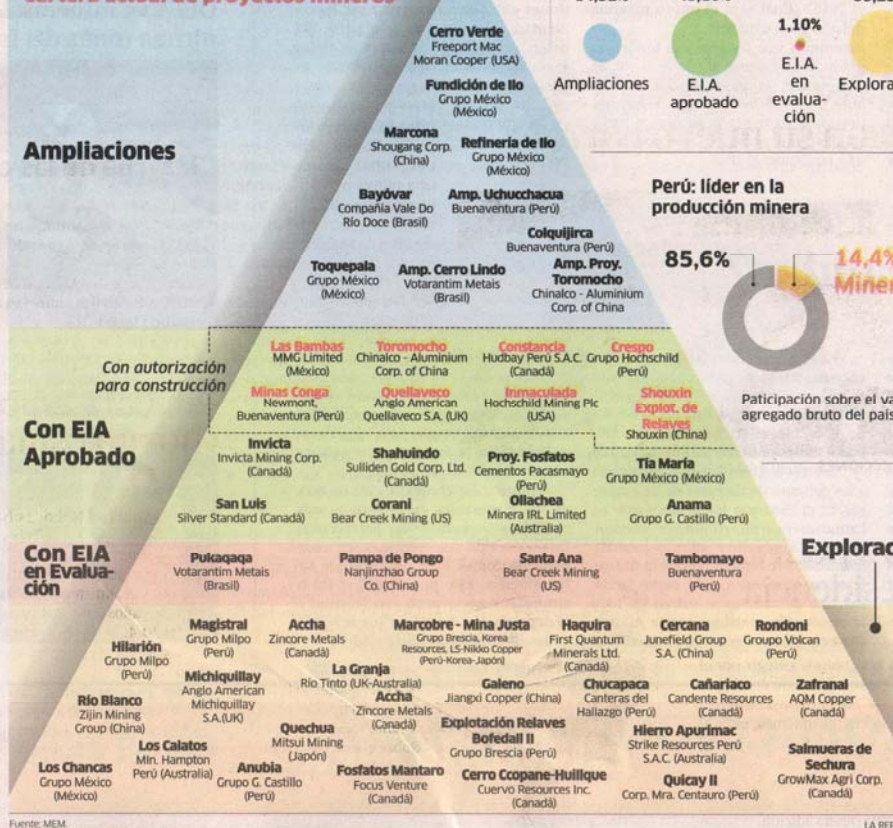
Cartera actual de proyectos mineros

Cerro Verde
Freeport Mac Moran Cooper (USA)

Fundición de Ilo
Grupo México (México)

Marcona
Shougang Corp. (China)

Refinería de Ilo
Grupo México (México)

Bayóvar
Compañía Vale Do Río Doce (Brasil)

Amp. Uchucchacua
Buenaventura (Perú)

Colquijirca
Buenaventura (Perú)

Toquepala
Grupo México (México)

Amp. Cerro Lindo
Votarantim Metais (Brasil)

Amp. Proy. Toromocho
Chinalco - Aluminium Corp. of China

Ampliaciones

Con autorización para construcción

Las Bambas
MMG Limited (México)

Toromocho
Chinalco - Aluminium Corp. of China

Constancia
Hudbay Perú S.A.C. (Canadá)

Crespo
Grupo Hochschild (Perú)

Minas Conga
Newmont, Buenaventura (Perú)

Quellaveco
Anglo American Quellaveco S.A. (UK)

Inmaculada
Hochschild Mining Plc (USA)

Shouxin Explot. de Relaves
Shouxin (China)

Con EIA Aprobado

Invicta
Invicta Mining Corp. (Canadá)

Shahuindo
Sulliden Gold Corp. Ltd. (Canadá)

Proy. Fosfatos
Cementos Pacasmayo (Perú)

Tía María
Grupo México (México)

San Luis
Silver Standard (Canadá)

Corani
Bear Creek Mining (US)

Ollachea
Minera IRL Limited (Australia)

Anama
Grupo G. Castillo (Perú)

Con EIA en Evaluación

Pukaqaqa
Votarantim Metais (Brasil)

Pampa de Pongo
Nanjinzhao Group Co. (China)

Santa Ana
Bear Creek Mining (US)

Tambomayo
Buenaventura (Perú)

Hilarión
Grupo Milpo (Perú)

Magistral
Grupo Milpo (Perú)

Accha
Zincore Metals (Canadá)

Marcobre - Mina Justa
Grupo Brescia, Korea Resources, LS-Nikko Copper (Perú-Korea-Japón)

Haquira
First Quantum Minerals Ltd. (Canadá)

Cercana
Junefield Group S.A. (China)

Rondoni
Groupo Volcan (Perú)

Michiquillay
Anglo American Michiquillay S.A.(UK)

La Granja
Río Tinto (UK-Australia)

Galeno
Jiangxi Copper (China)

Chucapaca
Canteras del Hallazgo (Perú)

Cañariaco
Candente Resources (Canadá)

Zafranal
AQM Copper (Canadá)

Río Blanco
Zijin Mining Group (China)

Accha
Zincore Metals (Canadá)

Explotación Relaves Bofedall II
Grupo Brescia (Perú)

Hierro Apurímac
Strike Resources Perú S.A.C. (Australia)

Los Calatos
Mln. Hampton Perú (Australia)

Quechua
Mitsui Mining (Japón)

Salmueras de Sechura
GrowMax Agri Corp. (Canadá)

Los Chancas
Grupo México (México)

Anubia
Grupo G. Castillo (Perú)

Fosfatos Mantaro
Focus Venture (Canadá)

Cerro Ccopane-Huillque
Cuervo Resources Inc. (Canadá)

Quicay II
Corp. Mra. Centauro (Perú)

1,10%

Ampliaciones
E.I.A. aprobado
E.I.A. en evaluación
Explora

Perú: líder en la producción minera

85,6%
14,4%
Miner

Paticipación sobre el va agregado bruto del país

Explorac

Fuente: MEM.
LA REP